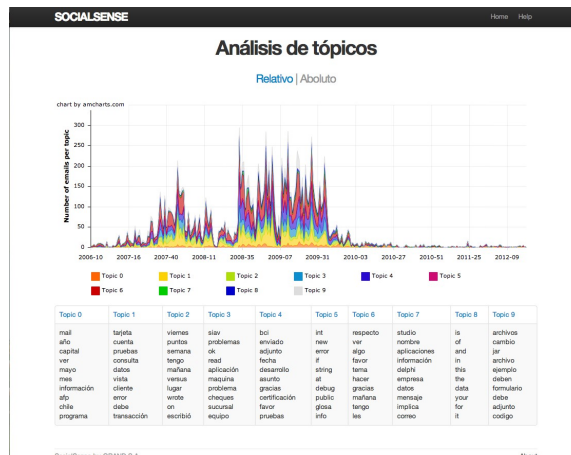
SOCIALSENSE

Home Help

Análisis de tópicos

Relativo | Aboluto

chart by amcharts.com

Number of emails per topic

300
250
200
150
100
50
0

2006-10 2007-16 2007-40 2008-11 2008-35 2009-07 2009-31 2010-03 2010-27 2010-51 2011-25 2012-09

Topic 0 Topic 1 Topic 2 Topic 3 Topic 4 Topic 5
Topic 6 Topic 7 Topic 8 Topic 9

| Topic 0 | Topic 1 | Topic 2 | Topic 3 | Topic 4 | Topic 5 | Topic 6 | Topic 7 | Topic 8 | Topic 9 |
|---|---|---|---|---|---|---|---|---|---|
| mail | tarjeta | viernes | siav | bci | int | respecto | studio | is | archivos |
| año | cuenta | puntos | problemas | enviado | new | ver | nombre | of | cambio |
| capital | pruebas | semana | ok | adjunto | error | algo | aplicaciones | and | jar |
| ver | consulta | tengo | read | fecha | if | favor | información | in | archivo |
| mayo | datos | mañana | aplicación | desarrollo | string | tema | delphi | this | ejemplo |
| mes | vista | versus | maquina | asunto | at | hacer | empresa | the | deben |
| información | cliente | lugar | problema | gracias | debug | gracias | datos | data | formulario |
| afp | error | wrote | cheques | certificación | public | mañana | mensaje | your | debe |
| chile | debe | on | sucursal | favor | glosa | tengo | implica | for | adjunto |
| programa | transacción | escribió | equipo | pruebas | info | les | correo | it | codigo |